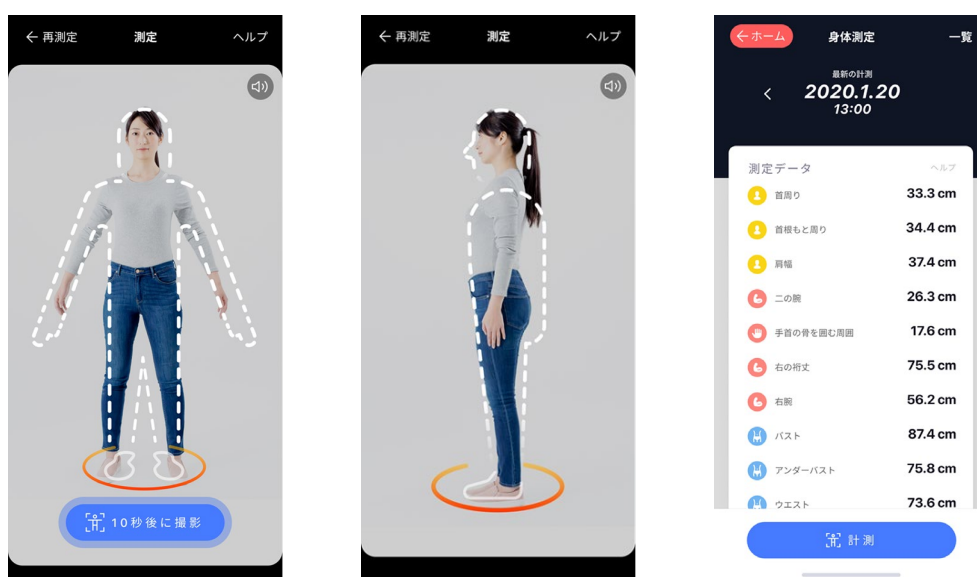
← 再測定 測定 ヘルプ

10秒後に撮影

← 再測定 測定 ヘルプ

← ホーム 身体測定 一覧

最新の計測
2020.1.20
13:00

測定データ ヘルプ

| | |
|---|---|
| 首周り | 33.3 cm |
| 首根もと周り | 34.4 cm |
| 肩幅 | 37.4 cm |
| 二の腕 | 26.3 cm |
| 手首の骨を囲む周囲 | 17.6 cm |
| 右の裄丈 | 75.5 cm |
| 右腕 | 56.2 cm |
| バスト | 87.4 cm |
| アンダーバスト | 75.8 cm |
| ウエスト | 73.6 cm |

計測